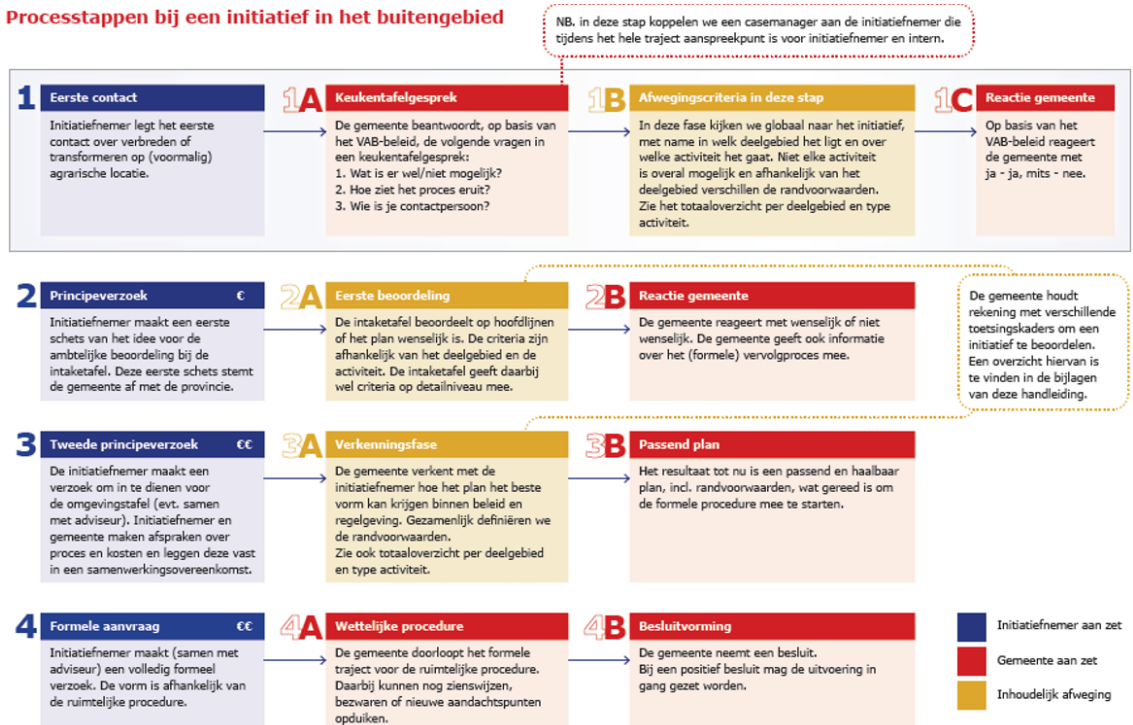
Processtappen bij een initiatief in het buitengebied

NB. in deze stap koppelen we een casemanager aan de initiatiefnemer die tijdens het hele traject aanspreekpunt is voor initiatiefnemer en intern.

1 Eerste contact
Initiatiefnemer legt het eerste contact over verbreden of transformeren op (voormalig) agrarische locatie.

1A Keukentafelgesprek
De gemeente beantwoordt, op basis van het VAB-beleid, de volgende vragen in een keukentafelgesprek:
1. Wat is er wel/niet mogelijk?
2. Hoe ziet het proces eruit?
3. Wie is je contactpersoon?

1B Afwegingscriteria in deze stap
In deze fase kijken we globaal naar het initiatief, met name in welk deelgebied het ligt en over welke activiteit het gaat. Niet elke activiteit is overal mogelijk en afhankelijk van het deelgebied verschillen de randvoorwaarden. Zie het totaaloverzicht per deelgebied en type activiteit.

1C Reactie gemeente
Op basis van het VAB-beleid reageert de gemeente met ja - ja, mits - nee.

2 Principeverzoek €
Initiatiefnemer maakt een eerste schets van het idee voor de ambtelijke beoordeling bij de intaketafel. Deze eerste schets stemt de gemeente af met de provincie.

2A Eerste beoordeling
De intaketafel beoordeelt op hoofdlijnen of het plan wenselijk is. De criteria zijn afhankelijk van het deelgebied en de activiteit. De intaketafel geeft daarbij wel criteria op detailniveau mee.

2B Reactie gemeente
De gemeente reageert met wenselijk of niet wenselijk. De gemeente geeft ook informatie over het (formele) vervolgproces mee.

De gemeente houdt rekening met verschillende toetsingskaders om een initiatief te beoordelen. Een overzicht hiervan is te vinden in de bijlagen van deze handleiding.

3 Tweede principeverzoek €€
De initiatiefnemer maakt een verzoek om in te dienen voor de omgevingstafel (evt. samen met adviseur). Initiatiefnemer en gemeente maken afspraken over proces en kosten en leggen deze vast in een samenwerkingsovereenkomst.

3A Verkenningsfase
De gemeente verkent met de initiatiefnemer hoe het plan het beste vorm kan krijgen binnen beleid en regelgeving. Gezamenlijk definiëren we de randvoorwaarden.
Zie ook totaaloverzicht per deelgebied en type activiteit.

3B Passend plan
Het resultaat tot nu is een passend en haalbaar plan, incl. randvoorwaarden, wat gereed is om de formele procedure mee te starten.

4 Formele aanvraag €€
Initiatiefnemer maakt (samen met adviseur) een volledig formeel verzoek. De vorm is afhankelijk van de ruimtelijke procedure.

4A Wettelijke procedure
De gemeente doorloopt het formele traject voor de ruimtelijke procedure. Daarbij kunnen nog zienswijzen, bezwaren of nieuwe aandachtspunten opduiken.

4B Besluitvorming
De gemeente neemt een besluit. Bij een positief besluit mag de uitvoering in gang gezet worden.

Initiatiefnemer aan zet
Gemeente aan zet
Inhoudelijk afweging